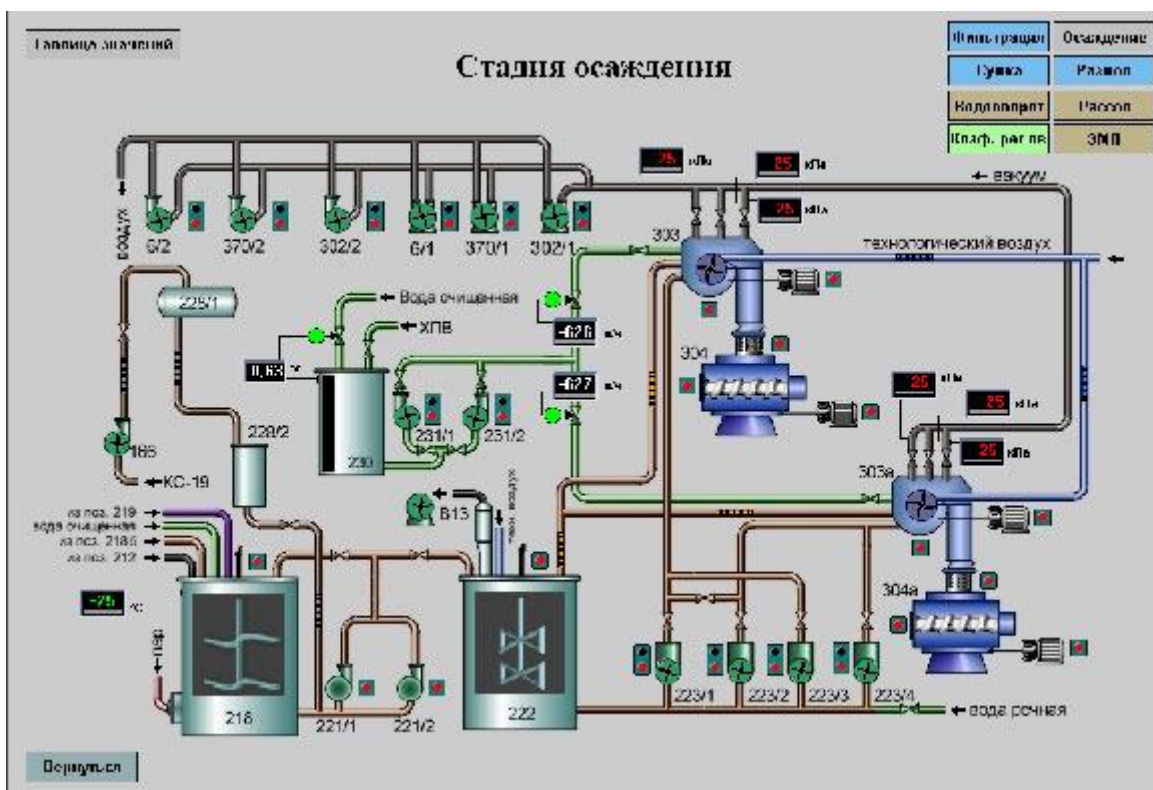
Таблица значений

Стадия осаждения

| Фильтрация | Осаждение |
|---|---|
| Сушка | Размол |
| Водооборот | Рассол |
| Клаф. реаг.вв | ЭМП |

воздух

6/2 370/2 302/2 6/1 370/1 302/1

25 кПа
25 кПа
25 кПа

← вакуум

303

технологический воздух

225/1

← Вода очищенная
← ХПВ

0,63 м³

-62,6 м³/ч
-62,7 м³/ч

231/1 231/2

230

304

25 кПа
25 кПа
25 кПа

303а

186

← КС-19

226/2

В13

тех. воздух

из поз. 219 →
вода очищенная →
из поз. 218б →
из поз. 212 →

-25 °С

пар

218

221/1 221/2

222

304а

223/1 223/2 223/3 223/4

← вода речная

Вернуться